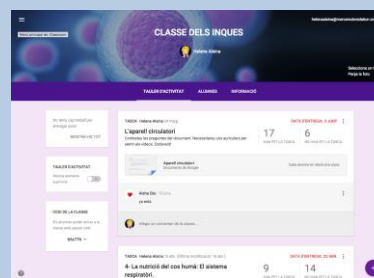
Menú principal de Classroom

CLASSE DELS INQUES

Helena Aleina

helenaaleina@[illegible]

Selecciona un tema
Haeja la foto

TAULER D'ACTIVITAT ALUMNES INFORMACIÓ

No teniu cap tasca per entregar avui

MOSTRA-HO TOT

TAULER D'ACTIVITAT
Novetats recents apareixen

CODI DE LA CLASSE
Els alumnes poden accedir a la classe amb aquest codi

MANTÉ

TASCA Helena Aleina 26 maig

DATA D'ENTREGA: 31 JUNY

L'aparell circulatori

Contesteu les preguntes del document. Recordeu que us sortiran per saber als vídeos. Endavant!

17
HAN FET LA TASCA

6
NO HAN FET LA TASCA

Aparell circulatori
Documents de Google

Cada alumne en rebrà una còpia

Aisha Ba 15 juny
ya está

Afegeix un comentari de la classe...

TASCA Helena Aleina 15 abr. (Última modificació: 16 abr.)

DATA D'ENTREGA: 20 ABR.

4- La nutrició del cos humà: El sistema respiratori.

9
HAN FET LA TASCA

14
NO HAN FET LA TASCA